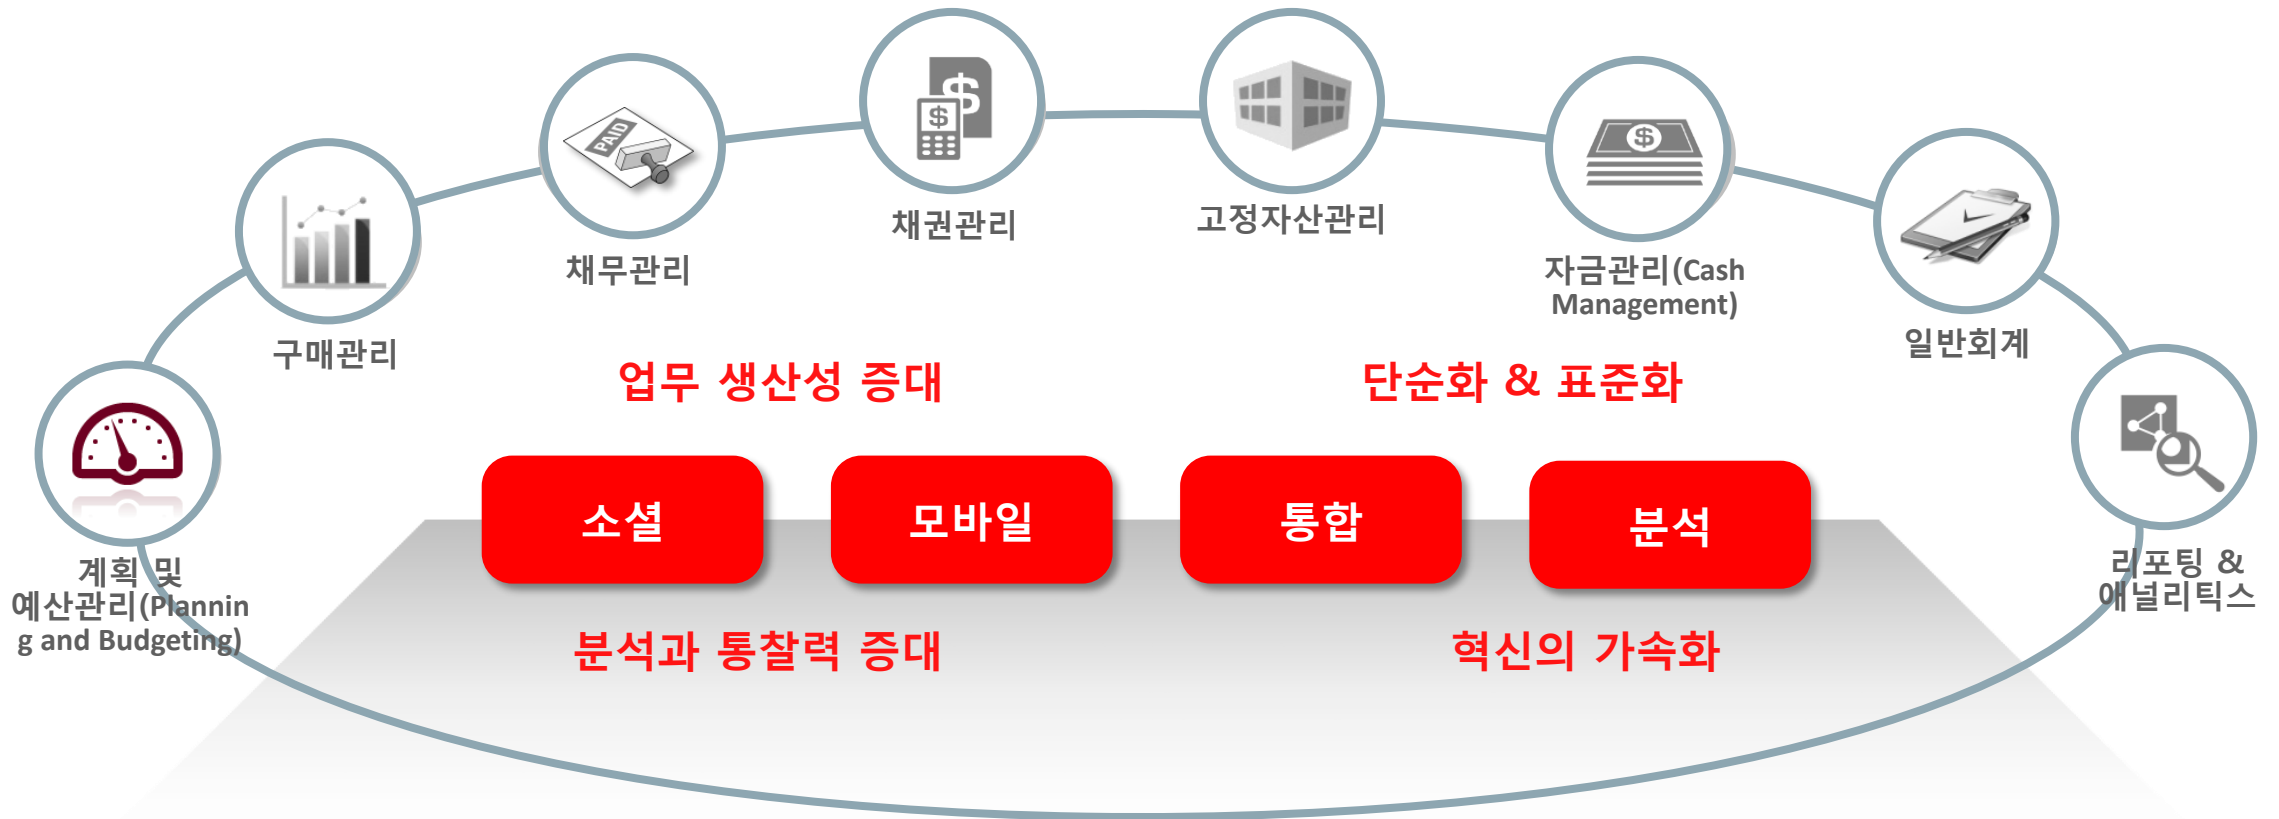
채권관리

고정자산관리

채무관리

자금관리(Cash Management)

구매관리

일반회계

업무 생산성 증대

단순화 & 표준화

계획 및 예산관리(Planning and Budgeting)

리포팅 & 애널리틱스

소셜

모바일

통합

분석

분석과 통찰력 증대

혁신의 가속화